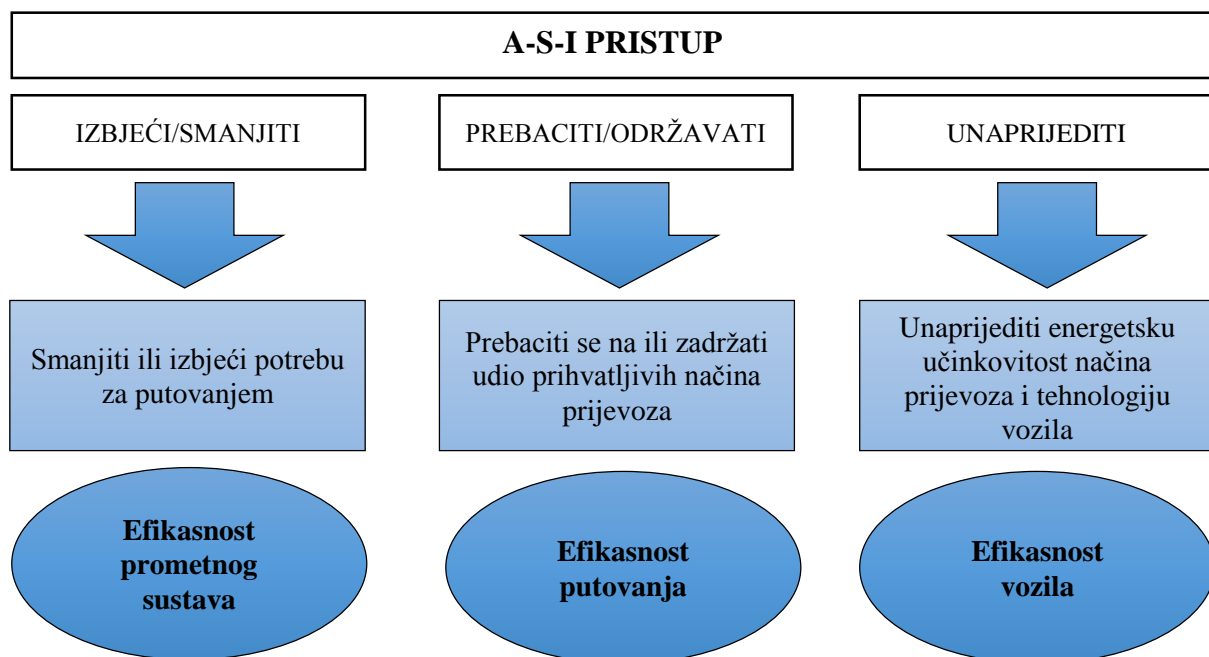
A-S-I PRISTUP

IZBJEĆI/SMANJITI

Smanjiti ili izbjeći potrebu za putovanjem

Efikasnost prometnog sustava

PREBACITI/ODRŽAVATI

Prebaciti se na ili zadržati udio prihvatljivih načina prijevoza

Efikasnost putovanja

UNAPRIJEDITI

Unaprijediti energetsku učinkovitost načina prijevoza i tehnologiju vozila

Efikasnost vozila